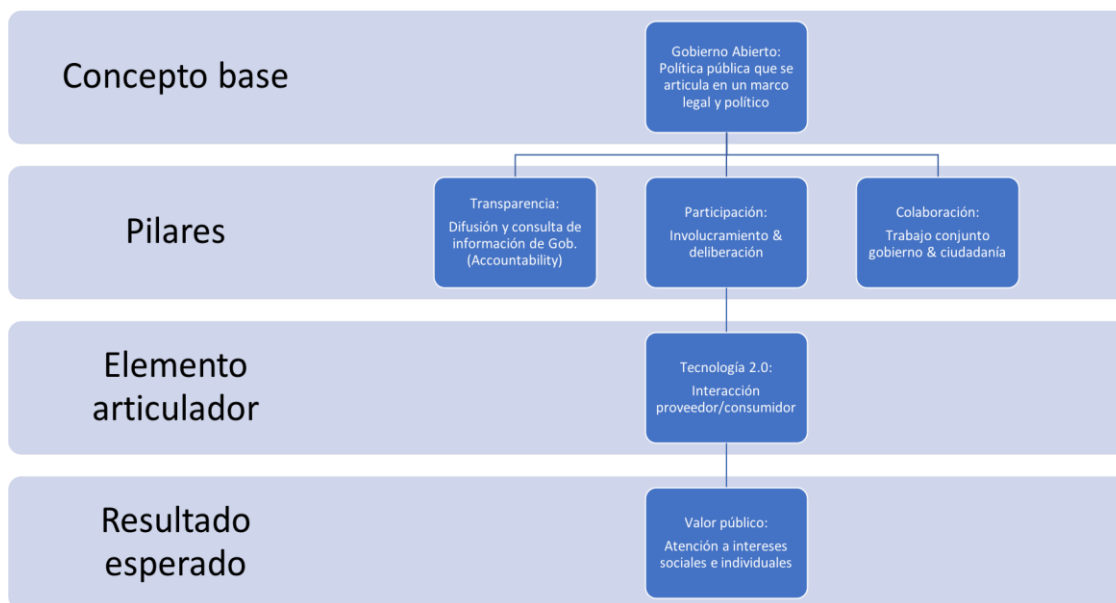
Concepto base

Gobierno Abierto: Política pública que se articula en un marco legal y político

Pilares

Transparencia:
Difusión y consulta de información de Gob. (Accountability)

Participación:
Involucramiento & deliberación

Colaboración:
Trabajo conjunto gobierno & ciudadanía

Elemento articulador

Tecnología 2.0:
Interacción proveedor/consumidor

Resultado esperado

Valor público:
Atención a intereses sociales e individuales